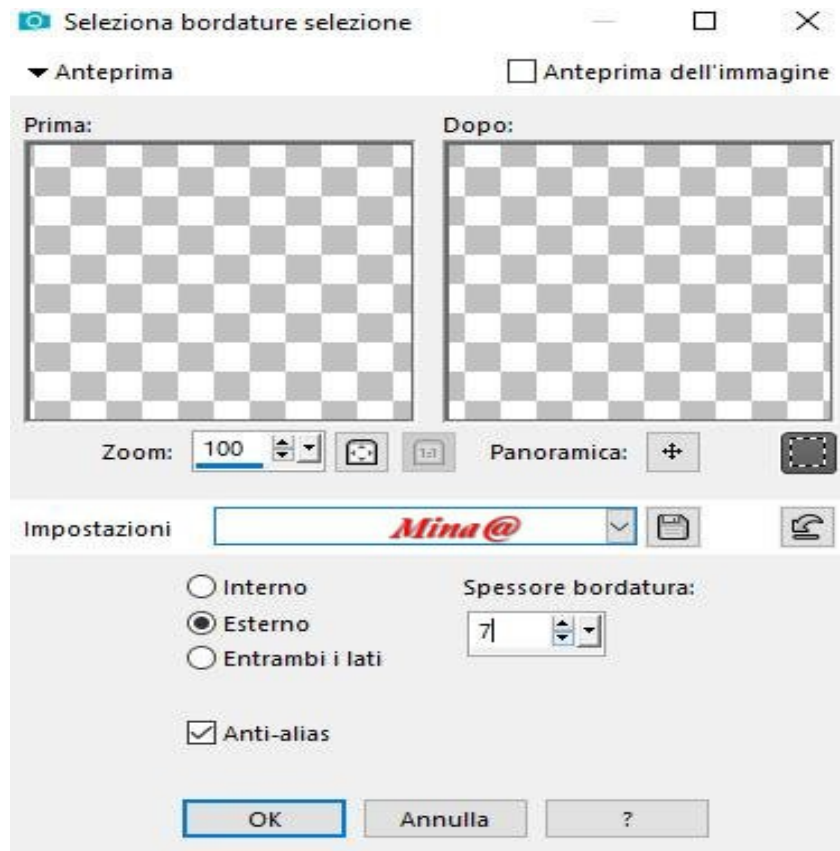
Seleziona bordature selezione

Anteprima

Anteprima dell'immagine

Prima:

Dopo:

Zoom: 100

Panoramica:

Impostazioni

Mina@

Interno

Esterno

Entrambi i lati

Spessore bordatura:

7

Anti-alias

OK

Annulla

?